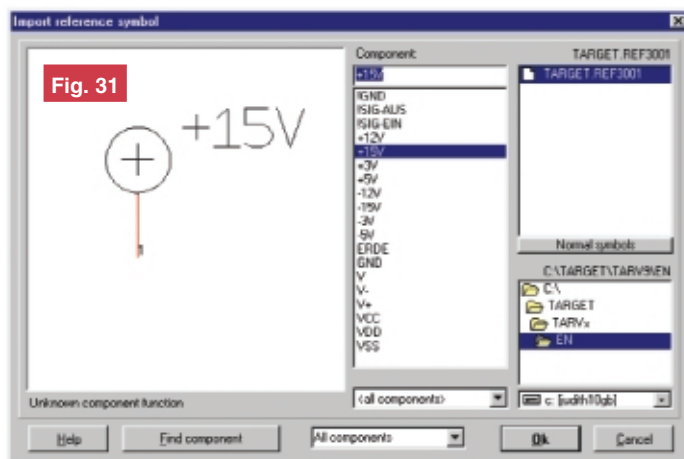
Import reference symbol

Fig. 31

+15V

1

Component:

+15V

!GND
!SIG-AUS
!SIG-EIN
+12V
+15V
+3V
+5V
-12V
-15V
-3V
-5V
ERDE
GND
V
V-
V+
VCC
VDD
VSS

<all components>

TARGET.REF3001

TARGET.REF3001

Normal symbols

C:\TARGET\TARV9\EN

C:\
TARGET
TARVx
EN

c: [judith10gb]

Unknown component function

Help

Find component

All components

Ok

Cancel